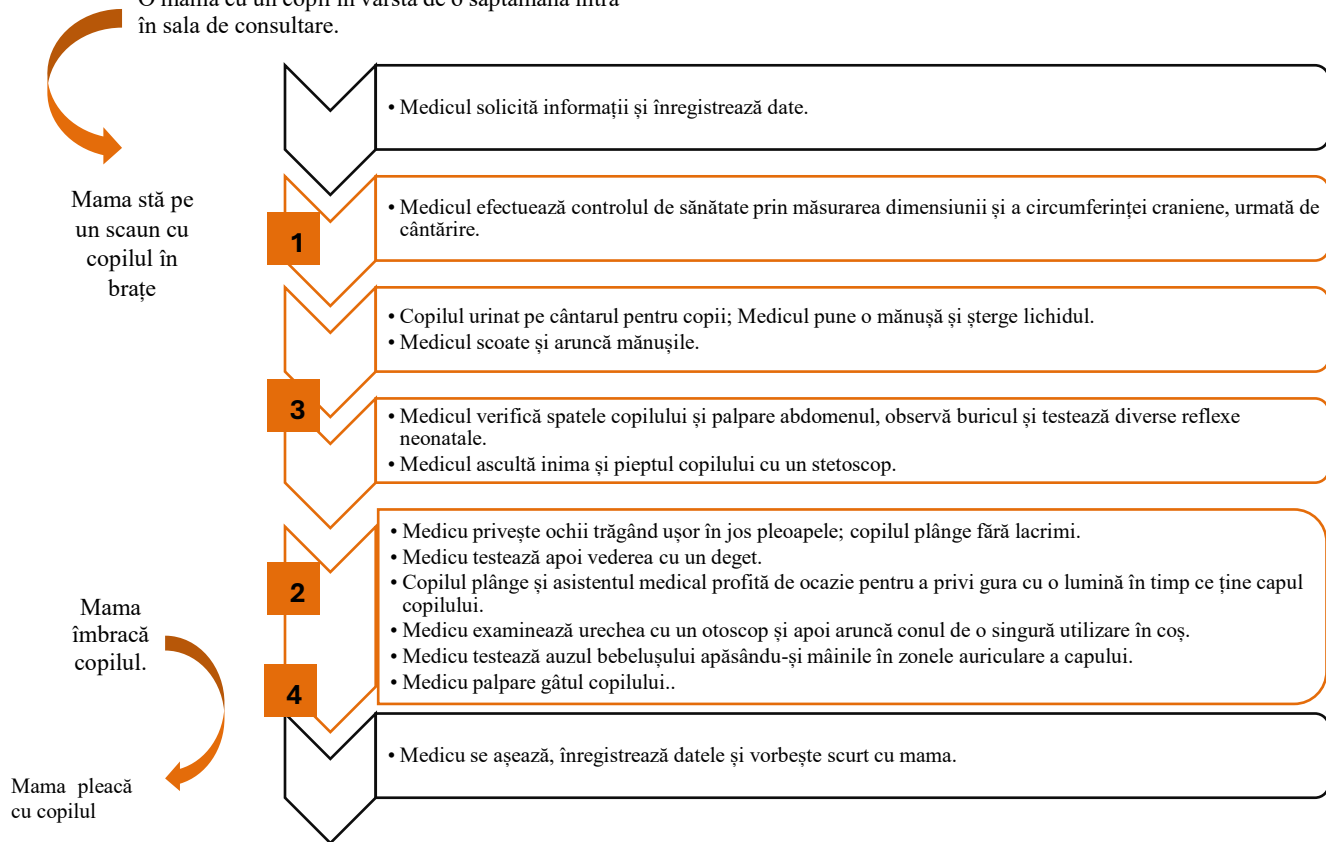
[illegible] în sala de consultare.

• Medicul solicită informații și înregistrează date.

Mama stă pe un scaun cu copilul în brațe

1

• Medicul efectuează controlul de sănătate prin măsurarea dimensiunii și a circumferinței craniene, urmată de cântărire.

• Copilul urinat pe cântarul pentru copii; Medicul pune o mănușă și șterge lichidul.
• Medicul scoate și aruncă mănușile.

3

• Medicul verifică spatele copilului și palpare abdomenul, observă buricul și testează diverse reflexe neonatale.
• Medicul ascultă inima și pieptul copilului cu un stetoscop.

2

• Medicu privește ochii trăgând ușor în jos pleoapele; copilul plânge fără lacrimi.
• Medicu testează apoi vederea cu un deget.
• Copilul plânge și asistentul medical profită de ocazie pentru a privi gura cu o lumină în timp ce ține capul copilului.
• Medicu examinează urechea cu un otoscop și apoi aruncă conul de o singură utilizare în coș.
• Medicu testează auzul bebelușului apăsându-și mâinile în zonele auriculare a capului.
• Medicu palpare gâtul copilului..

Mama îmbracă copilul.

4

• Medicu se așează, înregistrează datele și vorbește scurt cu mama.

Mama pleacă cu copilul